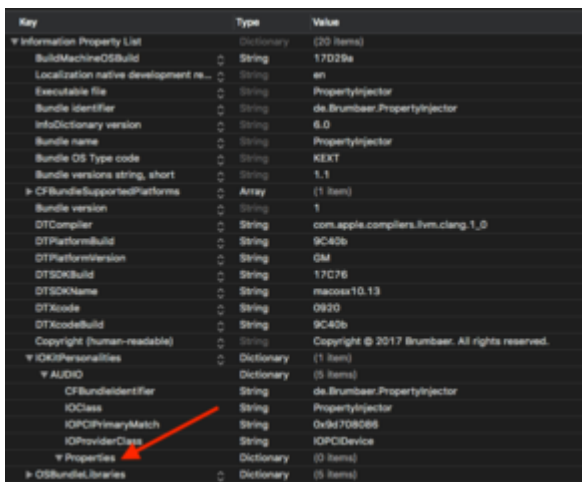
| Key | Type | Value |
|---|---|---|
| ▼Information Property List | Dictionary | (20 items) |
| BuildMachineOSBuild | String | 17D29a |
| Localization native development re... | String | en |
| Executable file | String | PropertyInjector |
| Bundle identifier | String | de.Brumbaer.PropertyInjector |
| InfoDictionary version | String | 6.0 |
| Bundle name | String | PropertyInjector |
| Bundle OS Type code | String | KEXT |
| Bundle versions string, short | String | 1.1 |
| ▶CFBundleSupportedPlatforms | Array | (1 item) |
| Bundle version | String | 1 |
| DTCompiler | String | com.apple.compilers.llvm.clang.1_0 |
| DTPlatformBuild | String | 9C40b |
| DTPlatformVersion | String | GM |
| DTSDKBuild | String | 17C76 |
| DTSDKName | String | macosx10.13 |
| DTXcode | String | 0920 |
| DTXcodeBuild | String | 9C40b |
| Copyright (human-readable) | String | Copyright © 2017 Brumbaer. All rights reserved. |
| ▼IOKitPersonalities | Dictionary | (1 item) |
| ▼AUDIO | Dictionary | (5 items) |
| CFBundleIdentifier | String | de.Brumbaer.PropertyInjector |
| IOClass | String | PropertyInjector |
| IOPCIPrimaryMatch | String | 0x9d708086 |
| IOProviderClass | String | IOPCIDevice |
| ▼Properties | Dictionary | (0 items) |
| ▶OSBundleLibraries | Dictionary | (5 items) |